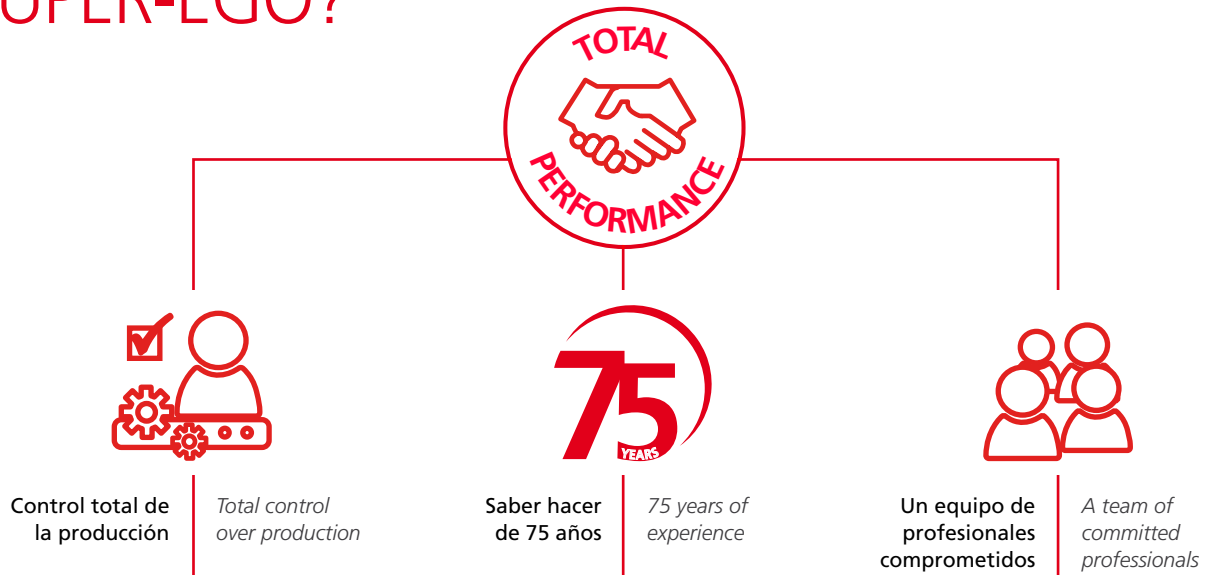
UPER-EGO?

TOTAL PERFORMANCE

75 YEARS

Control total de la producción

Total control over production

Saber hacer de 75 años

75 years of experience

Un equipo de profesionales comprometidos

A team of committed professionals